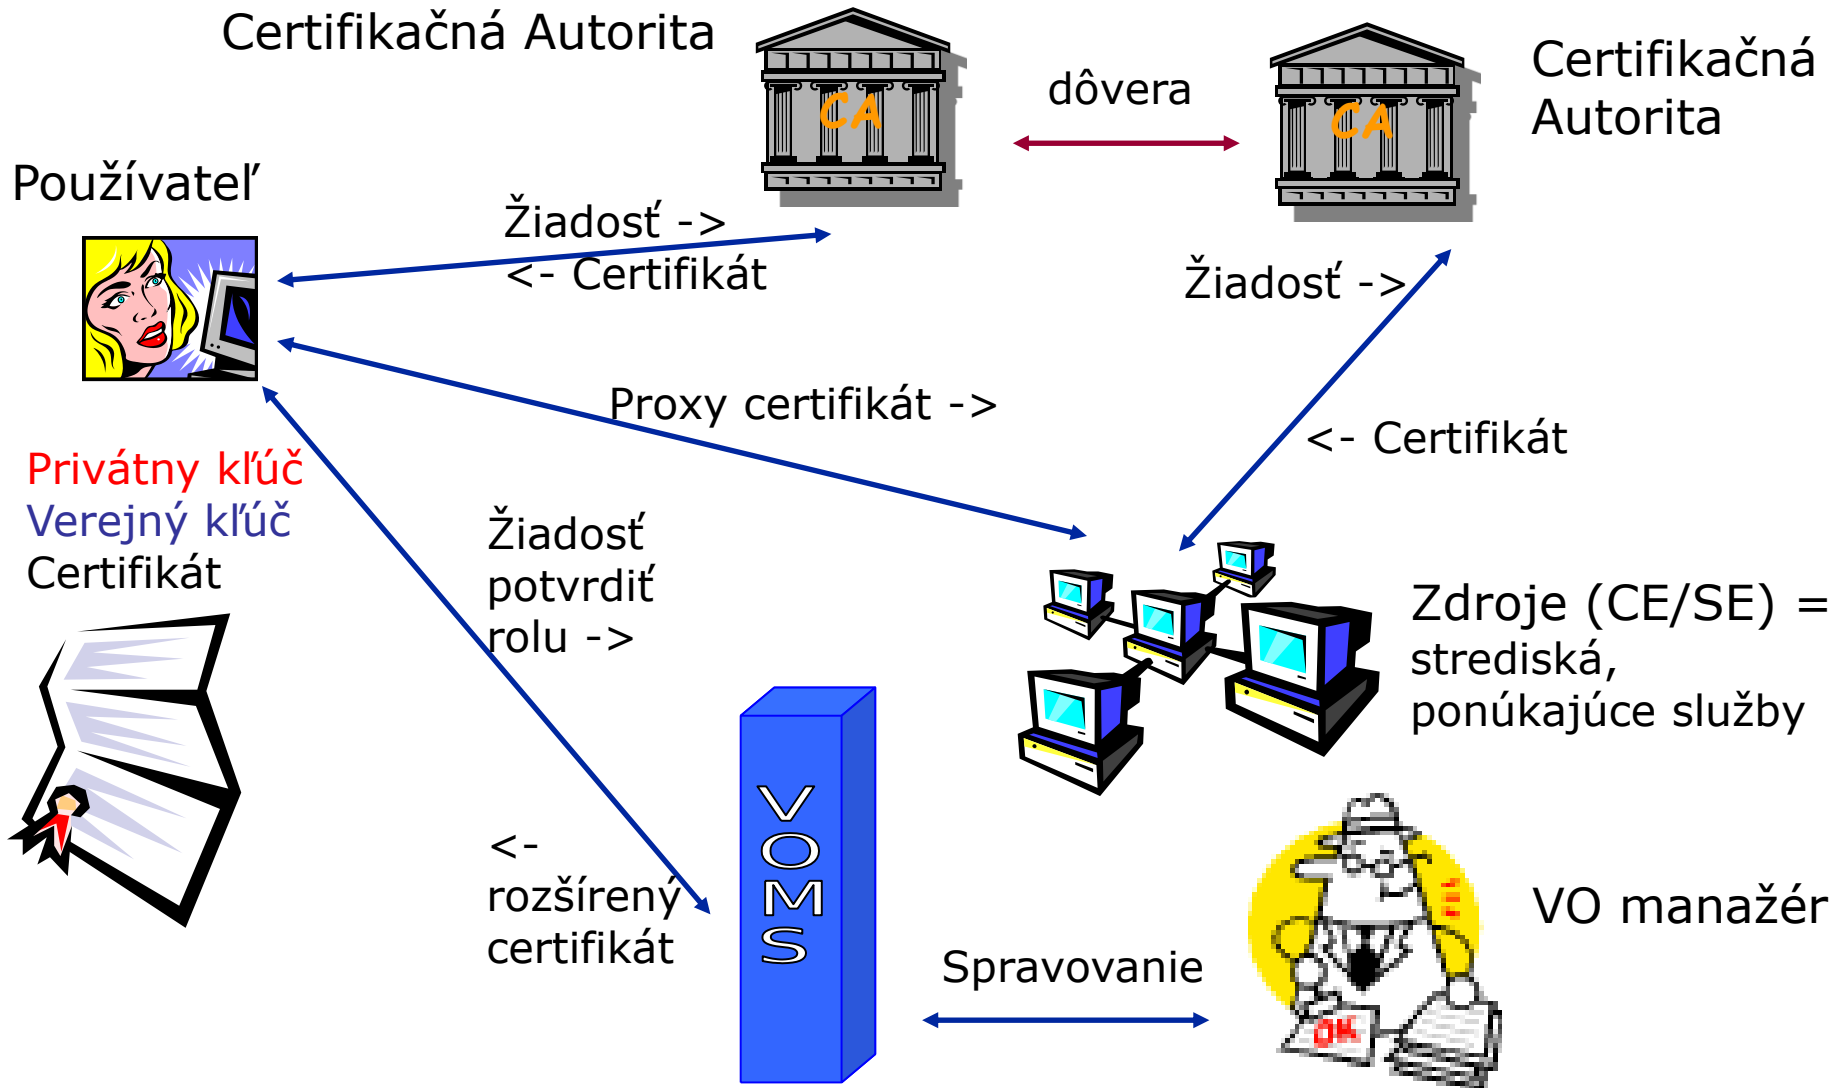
Certifikačná Autorita

CA

dôvera

CA

Certifikačná Autorita

Používateľ

Žiadosť ->
<- Certifikát

Žiadosť ->

Proxy certifikát ->

<- Certifikát

Privátny kľúč
Verejný kľúč
Certifikát

Žiadosť potvrdiť rolu ->

Zdroje (CE/SE) = strediská, ponúkajúce služby

<- rozšírený certifikát

VOMS

VO manažér

Spravovanie

OK